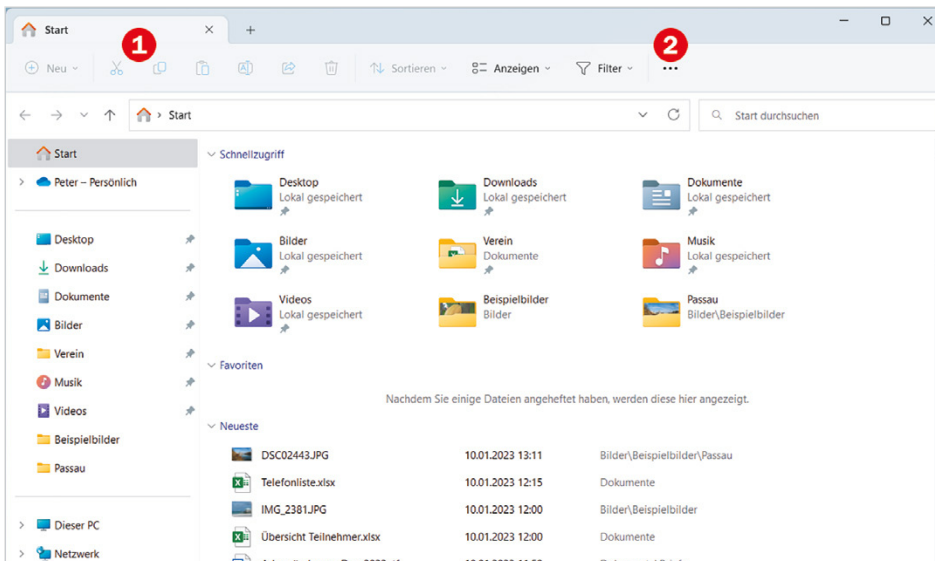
Start

1

2

Neu

Sortieren

Anzeigen

Filter

...

Start

Start durchsuchen

Start

Peter – Persönlich

Desktop

Downloads

Dokumente

Bilder

Verein

Musik

Videos

Beispielbilder

Passau

Dieser PC

Netzwerk

Schnellzugriff

Desktop
Lokal gespeichert

Downloads
Lokal gespeichert

Dokumente
Lokal gespeichert

Bilder
Lokal gespeichert

Verein
Dokumente

Musik
Lokal gespeichert

Videos
Lokal gespeichert

Beispielbilder
Bilder

Passau
Bilder\Beispielbilder

Favoriten

Nachdem Sie einige Dateien angeheftet haben, werden diese hier angezeigt.

Neueste

| | | |
|---|---|---|
| DSC02443.JPG | 10.01.2023 13:11 | Bilder\Beispielbilder\Passau |
| Telefonliste.xlsx | 10.01.2023 12:15 | Dokumente |
| IMG_2381JPG | 10.01.2023 12:00 | Bilder\Beispielbilder |
| Übersicht Teilnehmer.xlsx | 10.01.2023 12:00 | Dokumente |
| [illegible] | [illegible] | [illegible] |